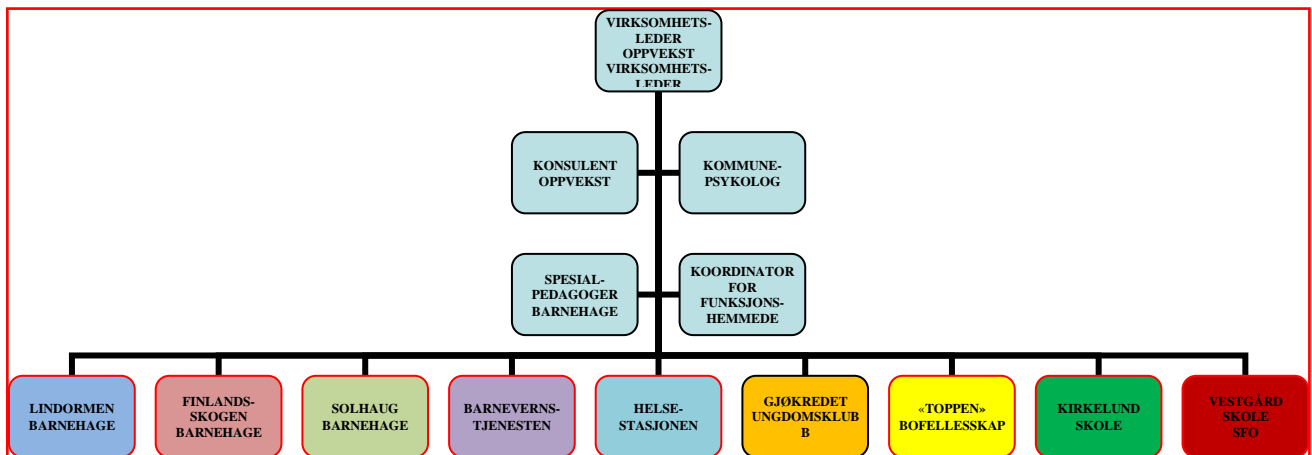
VIRKSOMHETS-LEDER OPPVEKST VIRKSOMHETS-LEDER

KONSULENT OPPVEKST

KOMMUNE-PSYKOLOG

SPESIAL-PEDAGOGER BARNEHAGE

KOORDINATOR FOR FUNKSJONS-HEMMEDE

LINDORMEN BARNEHAGE

FINLANDS-SKOGEN BARNEHAGE

SOLHAUG BARNEHAGE

BARNEVERNS-TJENESTEN

HELSE-STASJONEN

GJØKREDET UNGDOMSKLUB B

«TOPPEN» BOFELLESSKAP

KIRKELUND SKOLE

VESTGÅRD SKOLE SFO